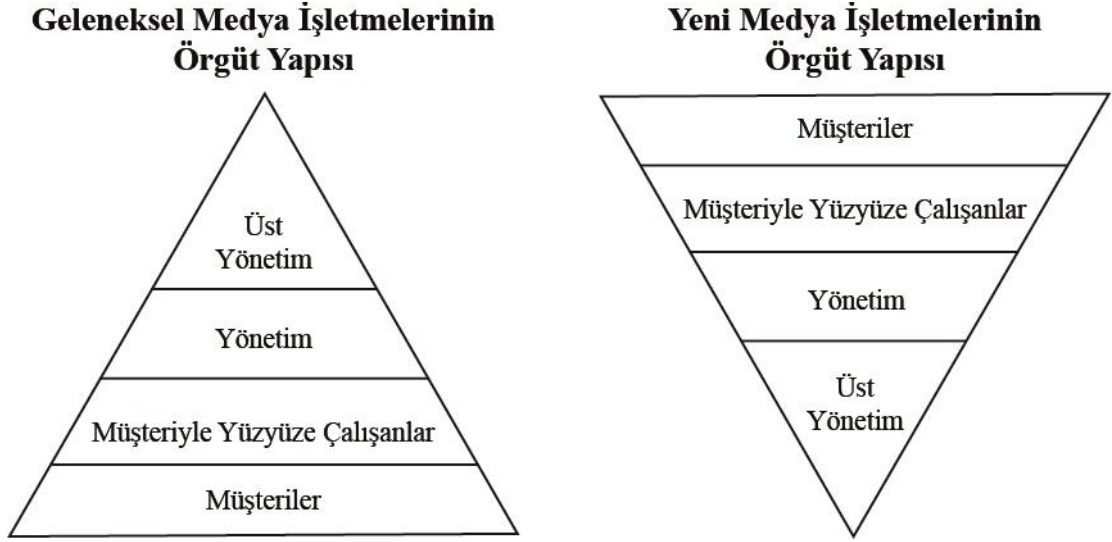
Geleneksel Medya İşletmelerinin Örgüt Yapısı

Üst Yönetim

Yönetim

Müşteriyle Yüzyüze Çalışanlar

Müşteriler

Yeni Medya İşletmelerinin Örgüt Yapısı

Müşteriler

Müşteriyle Yüzyüze Çalışanlar

Yönetim

Üst Yönetim